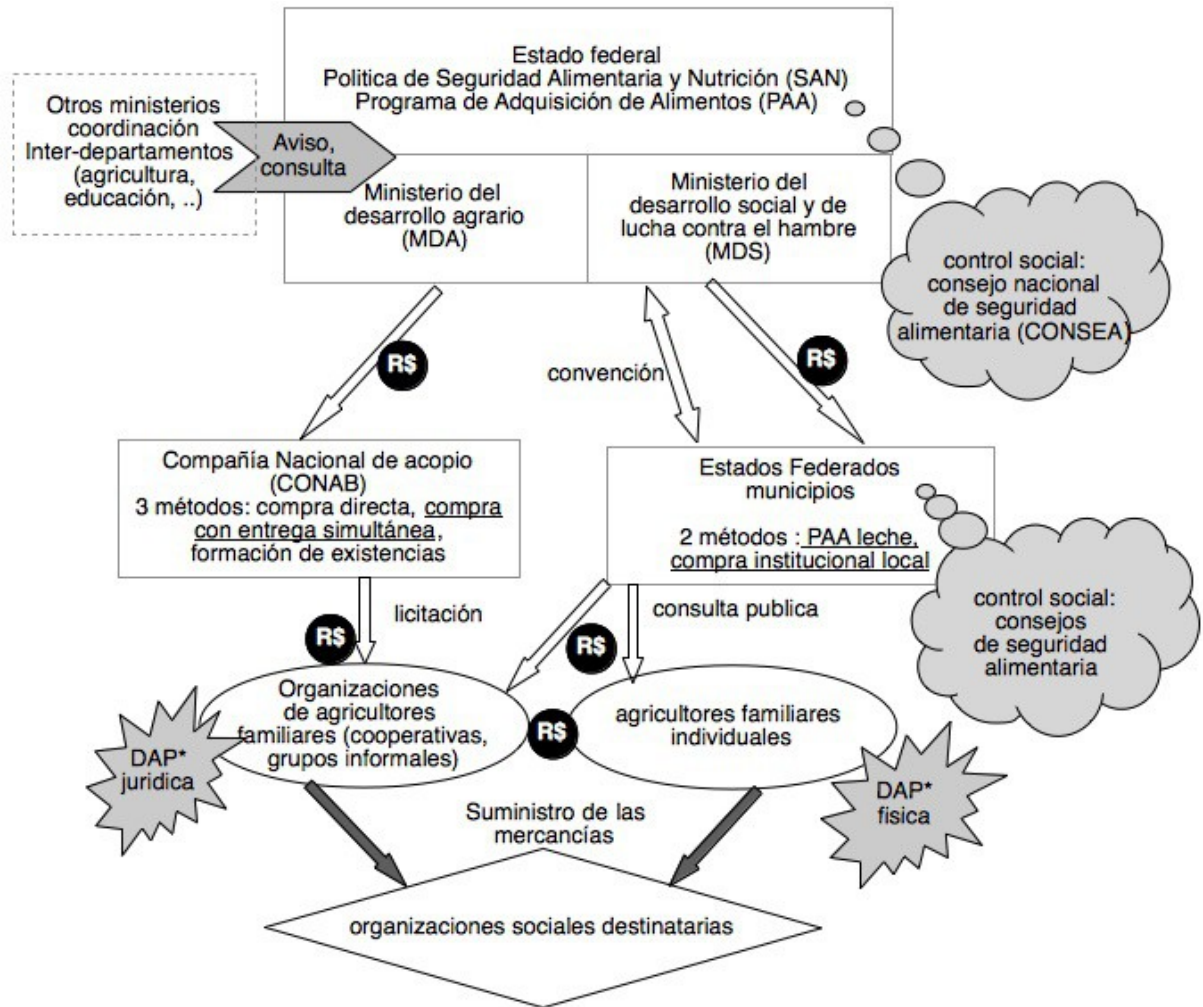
Estado federal
Politica de Seguridad Alimentaria y Nutrición (SAN)
Programa de Adquisición de Alimentos (PAA)

Otros ministerios coordinación Inter-departamentos (agricultura, educación, ..)

Aviso, consulta

Ministerio del desarrollo agrario (MDA)

Ministerio del desarrollo social y de lucha contra el hambre (MDS)

control social: consejo nacional de seguridad alimentaria (CONSEA)

R$

convención

R$

Compañía Nacional de acopio (CONAB)
3 métodos: compra directa, compra con entrega simultánea, formación de existencias

Estados Federados municipios

2 métodos : PAA leche, compra institucional local

control social: consejos de seguridad alimentaria

licitación

consulta publica

R$

R$

Organizaciones de agricultores familiares (cooperativas, grupos informales)

R$

agricultores familiares individuales

DAP* juridica

DAP* fisica

Suministro de las mercancías

organizaciones sociales destinatarias